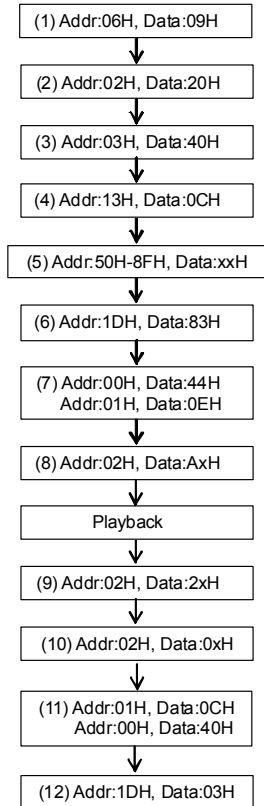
(1) Addr:06H, Data:09H

(2) Addr:02H, Data:20H

(3) Addr:03H, Data:40H

(4) Addr:13H, Data:0CH

(5) Addr:50H-8FH, Data:xxH

(6) Addr:1DH, Data:83H

(7) Addr:00H, Data:44H
Addr:01H, Data:0EH

(8) Addr:02H, Data:AxH

Playback

(9) Addr:02H, Data:2xH

(10) Addr:02H, Data:0xH

(11) Addr:01H, Data:0CH
Addr:00H, Data:40H

(12) Addr:1DH, Data:03H